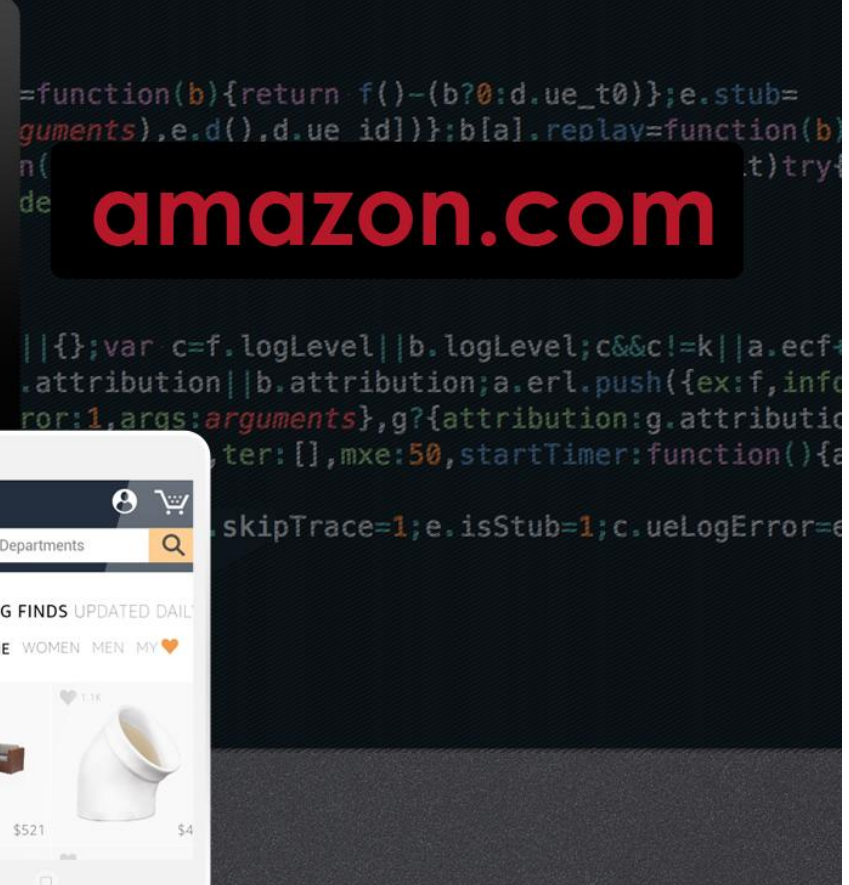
=function(b){return f()-(b?0:d.ue_t0)};e.stub=
guments),e.d(),d.ue_id])};b[a].replay=function(b)
n( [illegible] t)try{
de

amazon.com

||{};var c=f.logLevel||b.logLevel;c&&c!=k||a.ecf
.attribution||b.attribution;a.erl.push({ex:f,info
ror:1,args:arguments},g?{attribution:g.attributio
,ter:[],mxe:50,startTimer:function(){a
.skipTrace=1;e.isStub=1;c.ueLogError=e

Departments

G FINDS UPDATED DAIL
E WOMEN MEN MY

1.1K

$521

$4